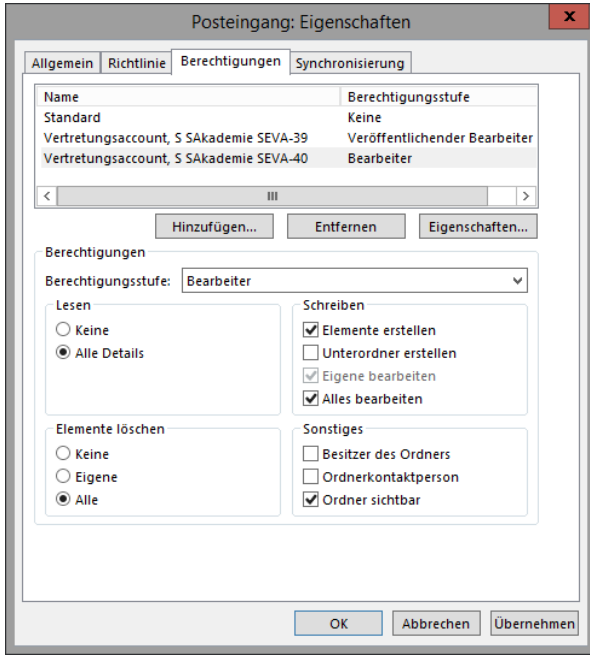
Posteingang: Eigenschaften

x

Allgemein | Richtlinie | Berechtigungen | Synchronisierung

| Name | Berechtigungsstufe |
|---|---|
| Standard | Keine |
| Vertretungsaccount, S SAkademie SEVA-39 | Veröffentlichender Bearbeiter |
| Vertretungsaccount, S SAkademie SEVA-40 | Bearbeiter |

Hinzufügen... Entfernen Eigenschaften...

Berechtigungen

Berechtigungsstufe: Bearbeiter

Lesen
Keine
Alle Details

Schreiben
Elemente erstellen
Unterordner erstellen
Eigene bearbeiten
Alles bearbeiten

Elemente löschen
Keine
Eigene
Alle

Sonstiges
Besitzer des Ordners
Ordnerkontaktperson
Ordner sichtbar

OK Abbrechen Übernehmen